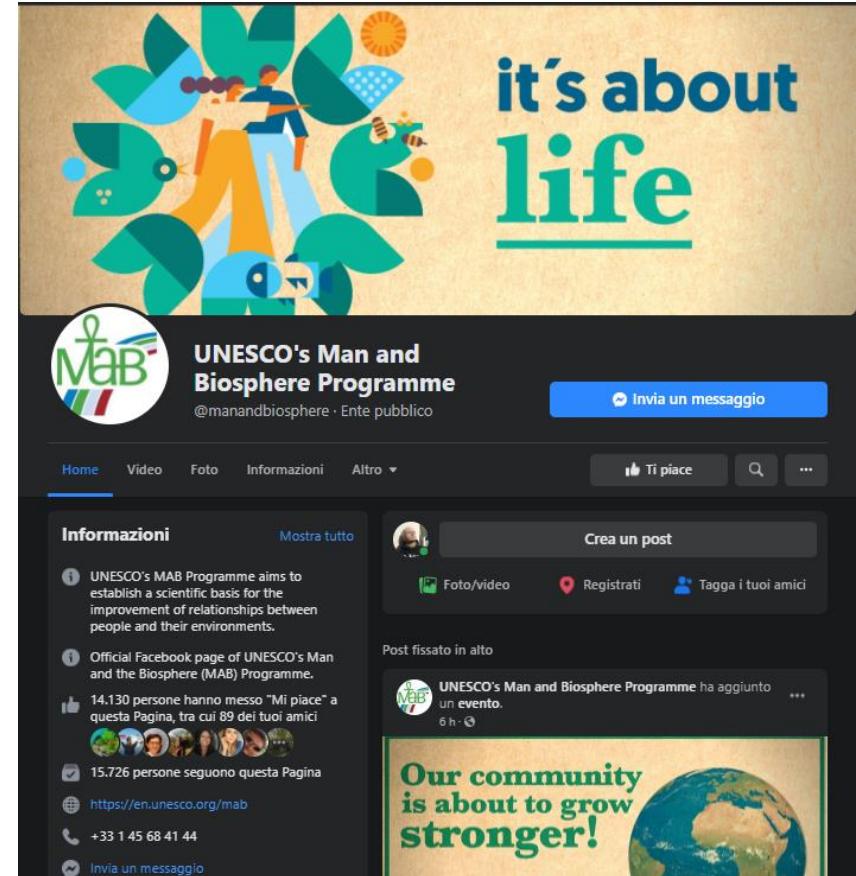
it´s about life

MAB

UNESCO's Man and Biosphere Programme
@manandbiosphere · Ente pubblico

Invia un messaggio

Home Video Foto Informazioni Altro

Ti piace

...

Informazioni Mostra tutto

UNESCO's MAB Programme aims to establish a scientific basis for the improvement of relationships between people and their environments.

Official Facebook page of UNESCO's Man and the Biosphere (MAB) Programme.

14.130 persone hanno messo "Mi piace" a questa Pagina, tra cui 89 dei tuoi amici

15.726 persone seguono questa Pagina

https://en.unesco.org/mab

+33 1 45 68 41 44

Invia un messaggio

Crea un post

Foto/video Registrati Tagga i tuoi amici

Post fissato in alto

UNESCO's Man and Biosphere Programme ha aggiunto un evento.
6 h ·

...

Our community is about to grow stronger!